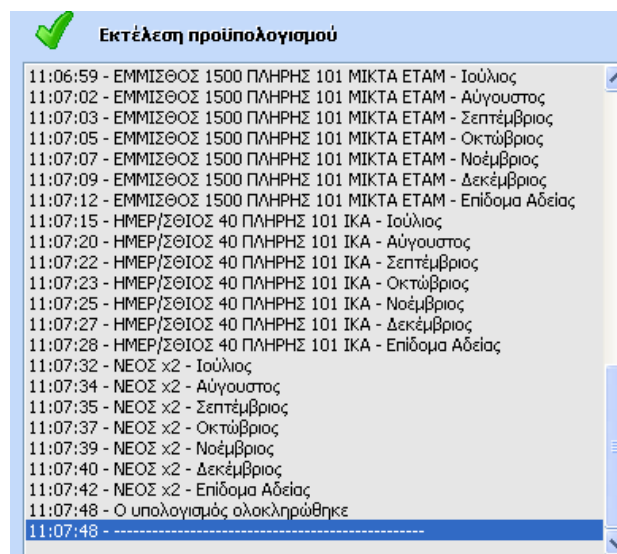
Εκτέλεση προϋπολογισμού

11:06:59 - ΕΜΜΙΣΘΟΣ 1500 ΠΛΗΡΗΣ 101 ΜΙΚΤΑ ΕΤΑΜ - Ιούλιος
11:07:02 - ΕΜΜΙΣΘΟΣ 1500 ΠΛΗΡΗΣ 101 ΜΙΚΤΑ ΕΤΑΜ - Αύγουστος
11:07:03 - ΕΜΜΙΣΘΟΣ 1500 ΠΛΗΡΗΣ 101 ΜΙΚΤΑ ΕΤΑΜ - Σεπτέμβριος
11:07:05 - ΕΜΜΙΣΘΟΣ 1500 ΠΛΗΡΗΣ 101 ΜΙΚΤΑ ΕΤΑΜ - Οκτώβριος
11:07:07 - ΕΜΜΙΣΘΟΣ 1500 ΠΛΗΡΗΣ 101 ΜΙΚΤΑ ΕΤΑΜ - Νοέμβριος
11:07:09 - ΕΜΜΙΣΘΟΣ 1500 ΠΛΗΡΗΣ 101 ΜΙΚΤΑ ΕΤΑΜ - Δεκέμβριος
11:07:12 - ΕΜΜΙΣΘΟΣ 1500 ΠΛΗΡΗΣ 101 ΜΙΚΤΑ ΕΤΑΜ - Επίδομα Αδείας
11:07:15 - ΗΜΕΡ/ΣΘΙΟΣ 40 ΠΛΗΡΗΣ 101 ΙΚΑ - Ιούλιος
11:07:20 - ΗΜΕΡ/ΣΘΙΟΣ 40 ΠΛΗΡΗΣ 101 ΙΚΑ - Αύγουστος
11:07:22 - ΗΜΕΡ/ΣΘΙΟΣ 40 ΠΛΗΡΗΣ 101 ΙΚΑ - Σεπτέμβριος
11:07:23 - ΗΜΕΡ/ΣΘΙΟΣ 40 ΠΛΗΡΗΣ 101 ΙΚΑ - Οκτώβριος
11:07:25 - ΗΜΕΡ/ΣΘΙΟΣ 40 ΠΛΗΡΗΣ 101 ΙΚΑ - Νοέμβριος
11:07:27 - ΗΜΕΡ/ΣΘΙΟΣ 40 ΠΛΗΡΗΣ 101 ΙΚΑ - Δεκέμβριος
11:07:28 - ΗΜΕΡ/ΣΘΙΟΣ 40 ΠΛΗΡΗΣ 101 ΙΚΑ - Επίδομα Αδείας
11:07:32 - ΝΕΟΣ x2 - Ιούλιος
11:07:34 - ΝΕΟΣ x2 - Αύγουστος
11:07:35 - ΝΕΟΣ x2 - Σεπτέμβριος
11:07:37 - ΝΕΟΣ x2 - Οκτώβριος
11:07:39 - ΝΕΟΣ x2 - Νοέμβριος
11:07:40 - ΝΕΟΣ x2 - Δεκέμβριος
11:07:42 - ΝΕΟΣ x2 - Επίδομα Αδείας
11:07:48 - Ο υπολογισμός ολοκληρώθηκε
11:07:48 - --------------------------------------------------